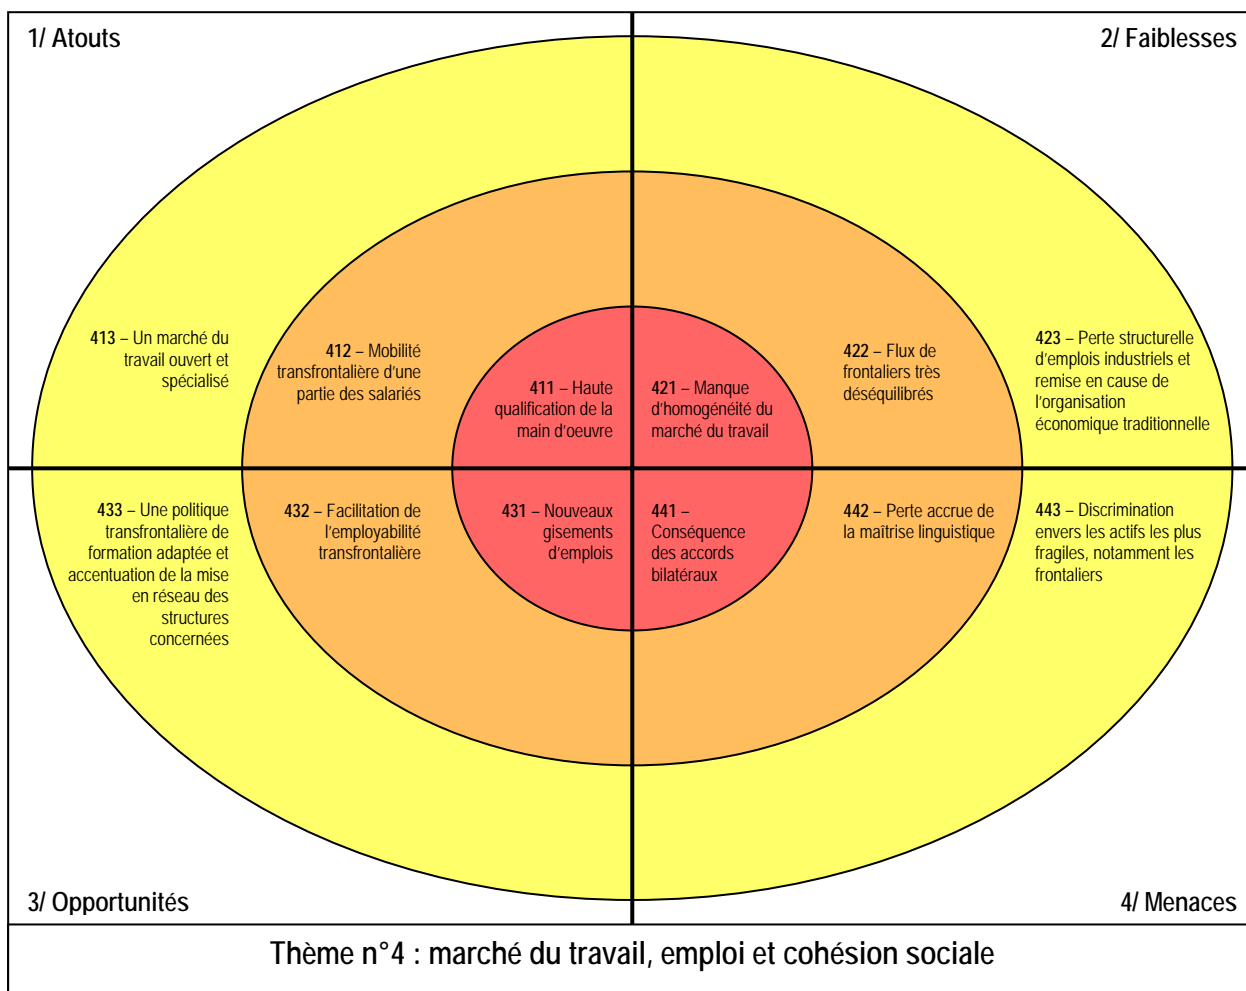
1/ Atouts

2/ Faiblesses

413 – Un marché du travail ouvert et spécialisé

412 – Mobilité transfrontalière d'une partie des salariés

411 – Haute qualification de la main d'oeuvre

421 – Manque d'homogénéité du marché du travail

422 – Flux de frontaliers très déséquilibrés

423 – Perte structurelle d'emplois industriels et remise en cause de l'organisation économique traditionnelle

433 – Une politique transfrontalière de formation adaptée et accentuation de la mise en réseau des structures concernées

432 – Facilitation de l'employabilité transfrontalière

431 – Nouveaux gisements d'emplois

441 – Conséquence des accords bilatéraux

442 – Perte accrue de la maîtrise linguistique

443 – Discrimination envers les actifs les plus fragiles, notamment les frontaliers

3/ Opportunités

4/ Menaces

Thème n°4 : marché du travail, emploi et cohésion sociale